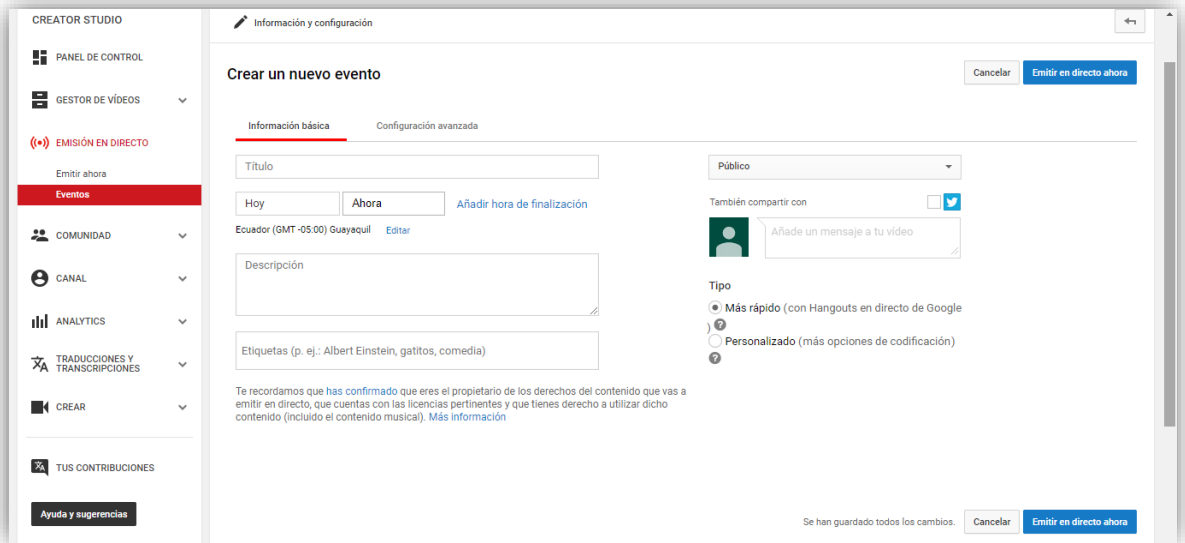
CREATOR STUDIO

PANEL DE CONTROL

GESTOR DE VÍDEOS

EMISIÓN EN DIRECTO

Emitir ahora

Eventos

COMUNIDAD

CANAL

ANALYTICS

TRADUCCIONES Y TRANSCRIPCIONES

CREAR

TUS CONTRIBUCIONES

Ayuda y sugerencias

Información y configuración

Crear un nuevo evento

Cancelar

Emitir en directo ahora

Información básica

Configuración avanzada

Título

Hoy

Ahora

Añadir hora de finalización

Ecuador (GMT -05:00) Guayaquil Editar

Descripción

Etiquetas (p. ej.: Albert Einstein, gatitos, comedia)

Te recordamos que has confirmado que eres el propietario de los derechos del contenido que vas a emitir en directo, que cuentas con las licencias pertinentes y que tienes derecho a utilizar dicho contenido (incluido el contenido musical). Más información

Público

También compartir con

Añade un mensaje a tu vídeo

Tipo

Más rápido (con Hangouts en directo de Google )

Personalizado (más opciones de codificación)

Se han guardado todos los cambios.

Cancelar

Emitir en directo ahora